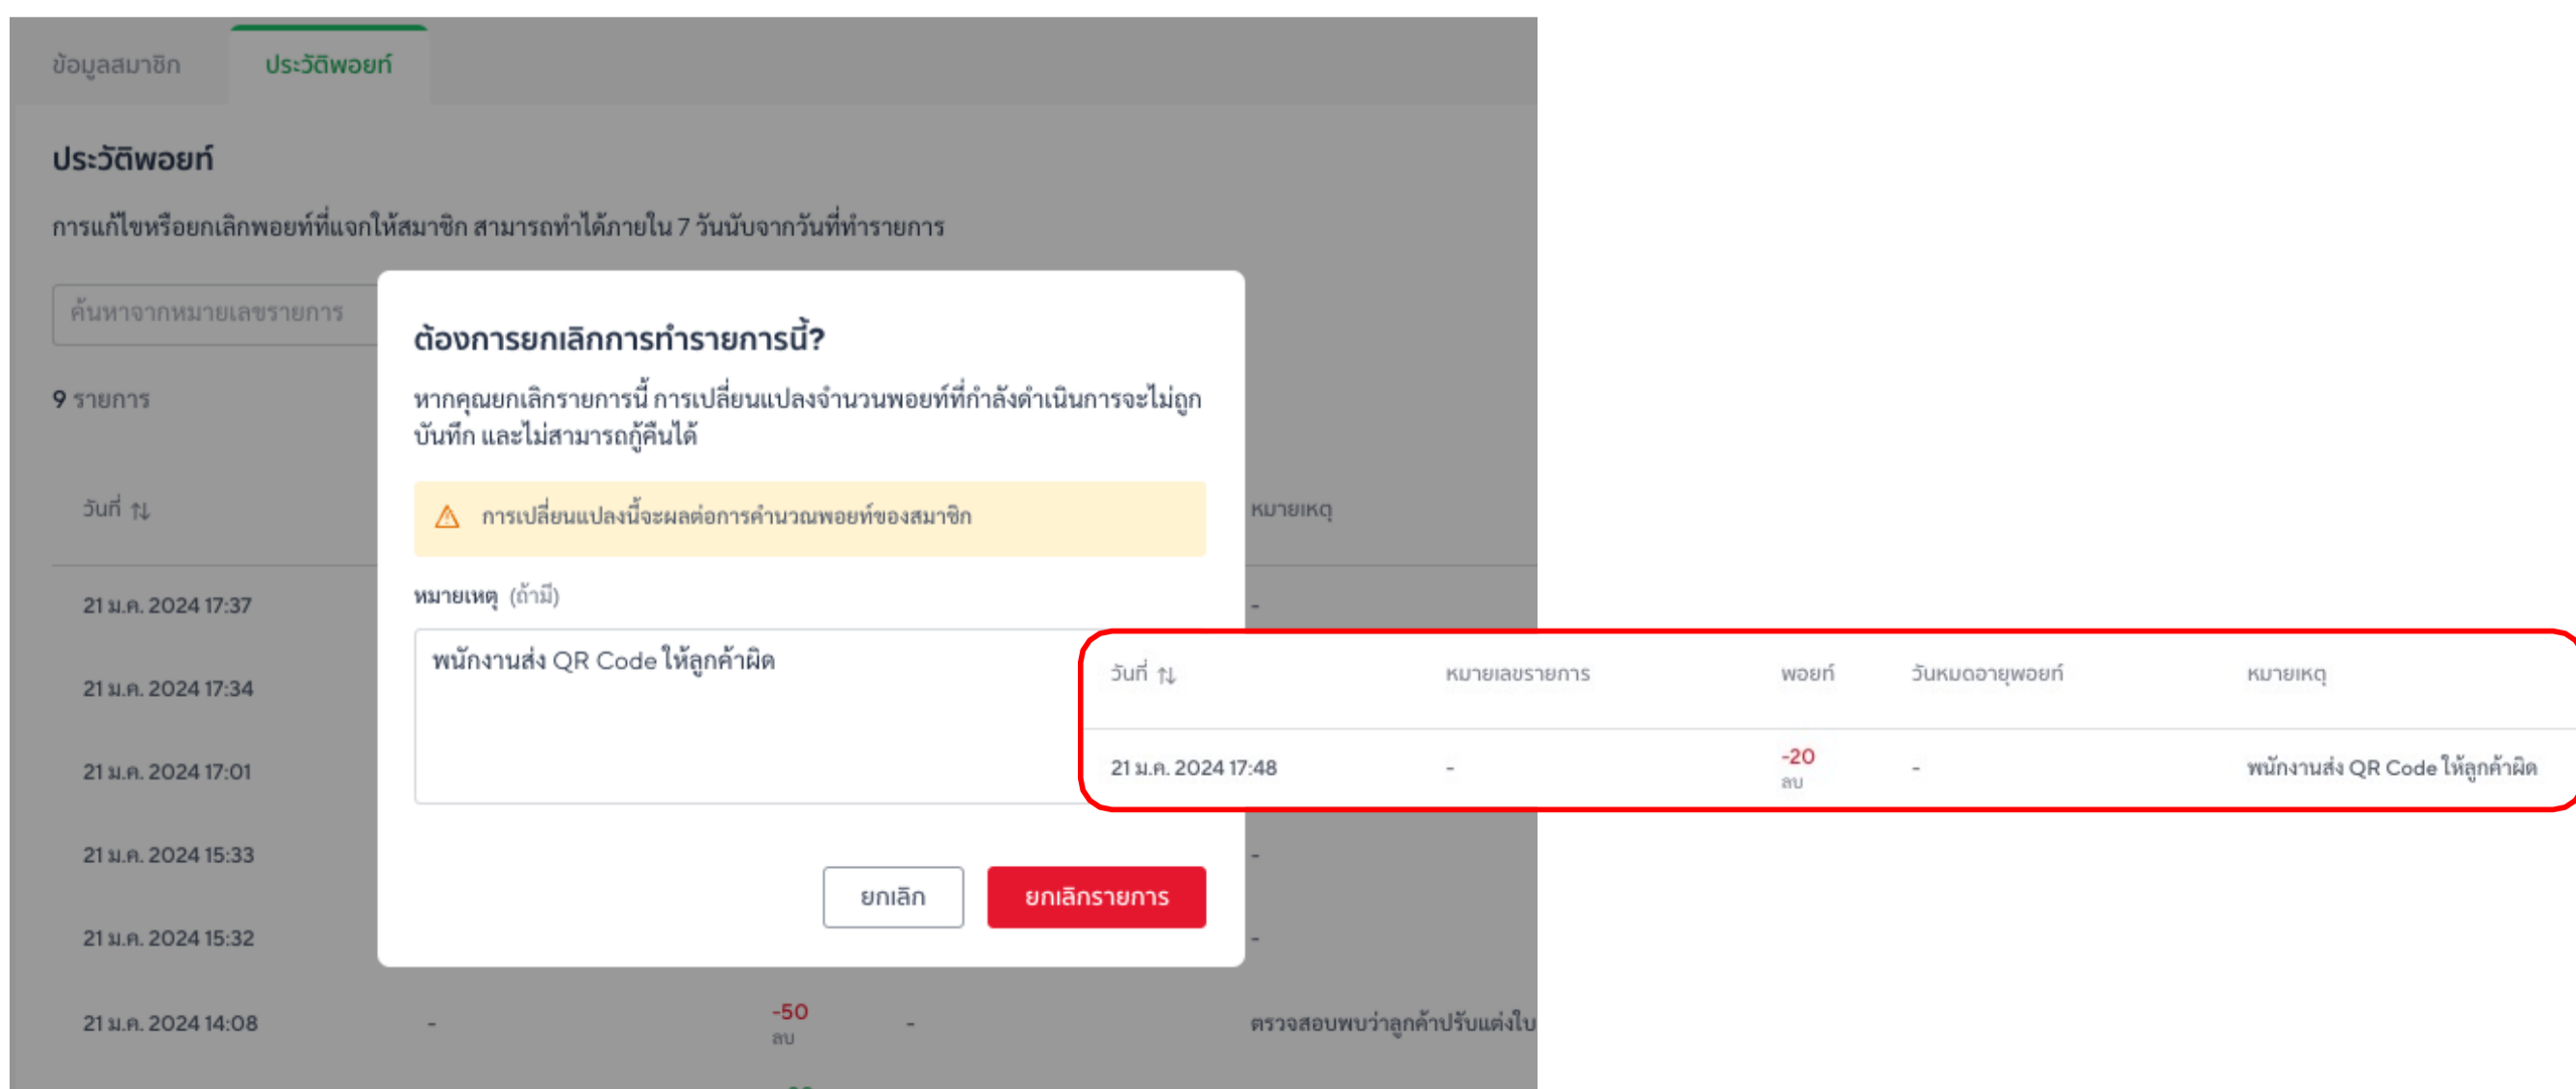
ข้อมูลสมาชิก ประวัติพอยท์

ประวัติพอยท์

การแก้ไขหรือยกเลิกพอยท์ที่แจกให้สมาชิก สามารถทำได้ภายใน 7 วันนับจากวันที่ทำรายการ

ค้นหาจากหมายเลขรายการ

9 รายการ

วันที่ ⇅

หมายเหตุ

21 ม.ค. 2024 17:37 -

21 ม.ค. 2024 17:34

21 ม.ค. 2024 17:01

21 ม.ค. 2024 15:33 -

21 ม.ค. 2024 15:32 -

21 ม.ค. 2024 14:08 - -50 ลบ - ตรวจสอบพบว่าลูกค้าปรับแต่งใบ

ต้องการยกเลิกการทำรายการนี้?

หากคุณยกเลิกรายการนี้ การเปลี่ยนแปลงจำนวนพอยท์ที่กำลังดำเนินการจะไม่ถูกบันทึก และไม่สามารถกู้คืนได้

การเปลี่ยนแปลงนี้จะผลต่อการคำนวณพอยท์ของสมาชิก

หมายเหตุ (ถ้ามี)

พนักงานส่ง QR Code ให้ลูกค้าผิด

ยกเลิก ยกเลิกรายการ

| วันที่ ⇅ | หมายเลขรายการ | พอยท์ | วันหมดอายุพอยท์ | หมายเหตุ |
|---|---|---|---|---|
| 21 ม.ค. 2024 17:48 | - | -20 ลบ | - | พนักงานส่ง QR Code ให้ลูกค้าผิด |